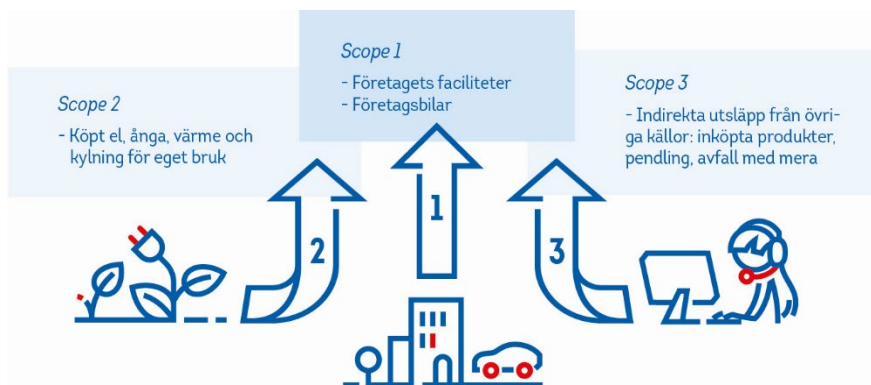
Scope 2

- Köpt el, ånga, värme och kylning för eget bruk

Scope 1

- Företagets faciliteter
- Företagsbilar

Scope 3

- Indirekta utsläpp från övriga källor: inköpta produkter, pendling, avfall med mera

2

1

3